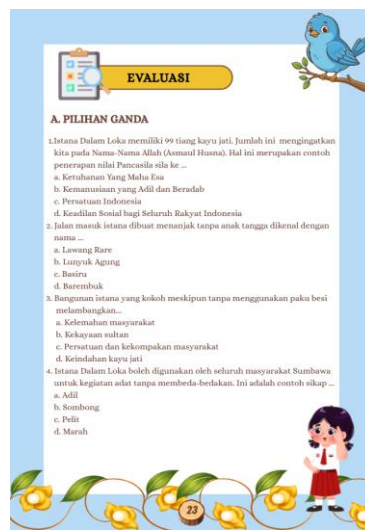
EVALUASI

A. PILIHAN GANDA

1. Istana Dalam Loka memiliki 99 tiang kayu jati. Jumlah ini mengingatkan kita pada Nama-Nama Allah (Asmaul Husna). Hal ini merupakan contoh penerapan nilai Pancasila sila ke ...
a. Ketuhanan Yang Maha Esa
b. Kemanusiaan yang Adil dan Beradab
c. Persatuan Indonesia
d. Keadilan Sosial bagi Seluruh Rakyat Indonesia

2. Jalan masuk istana dibuat menanjak tanpa anak tangga dikenal dengan nama ...
a. Lawang Rare
b. Lunyuk Agung
c. Basiru
d. Barembuk

3. Bangunan istana yang kokoh meskipun tanpa menggunakan paku besi melambangkan...
a. Kelemahan masyarakat
b. Kekayaan sultan
c. Persatuan dan kekompakan masyarakat
d. Keindahan kayu jati

4. Istana Dalam Loka boleh digunakan oleh seluruh masyarakat Sumbawa untuk kegiatan adat tanpa membeda-bedakan. Ini adalah contoh sikap ...
a. Adil
b. Sombong
c. Pelit
d. Marah

23